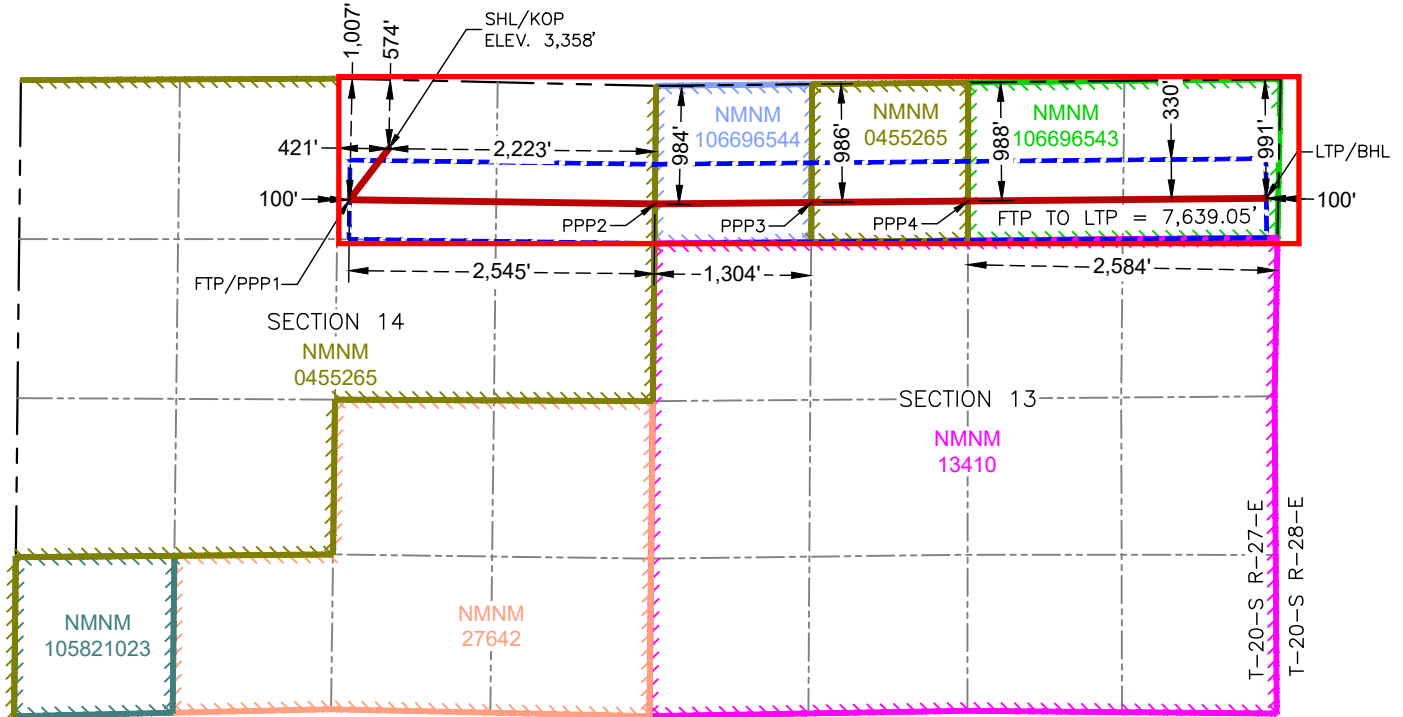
1,007'
574'
SHL/KOP
ELEV. 3,358'
421'
2,223'
100'
NMNM
106696544
984'
986'
NMNM
0455265
988'
NMNM
106696543
330'
991'
LTP/BHL
PPP2
PPP3
PPP4
FTP TO LTP = 7,639.05'
100'
FTP/PPP1
2,545'
1,304'
2,584'
SECTION 14
NMNM
0455265
SECTION 13
NMNM
13410
T-20-S R-27-E
T-20-S R-28-E
NMNM
105821023
NMNM
27642